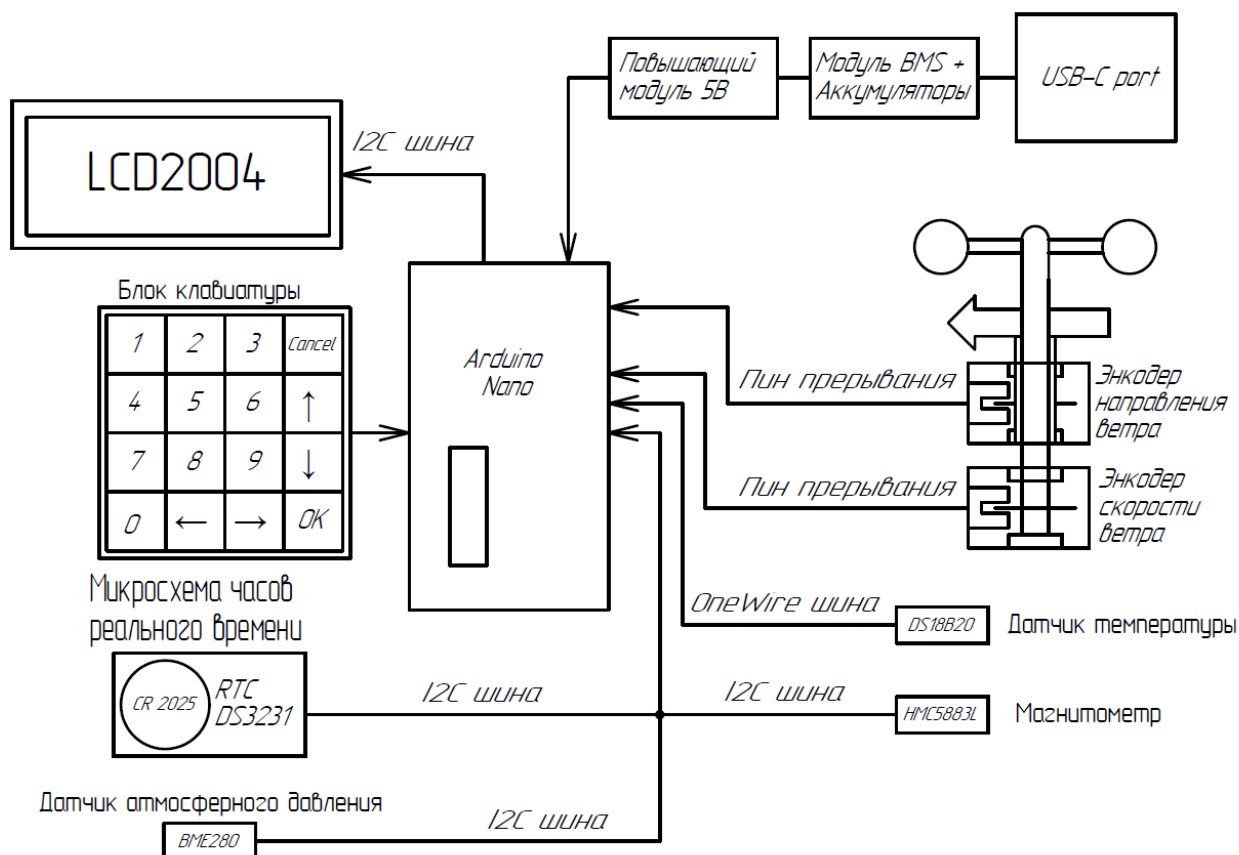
Повышающий модуль 5В

Модуль BMS + Аккумуляторы

USB-C port

I2C шина

LCD2004

Блок клавиатуры

| 1 | 2 | 3 | Cancel |
|---|---|---|---|
| 4 | 5 | 6 | ↑ |
| 7 | 8 | 9 | ↓ |
| 0 | ← | → | OK |

Arduino Nano

Пин прерывания

Энкодер направления ветра

Пин прерывания

Энкодер скорости ветра

Микросхема часов реального времени

OneWire шина

DS18B20

Датчик температуры

CR 2025

RTC DS3231

I2C шина

I2C шина

HMC5883L

Магнитометр

Датчик атмосферного давления

BME280

I2C шина